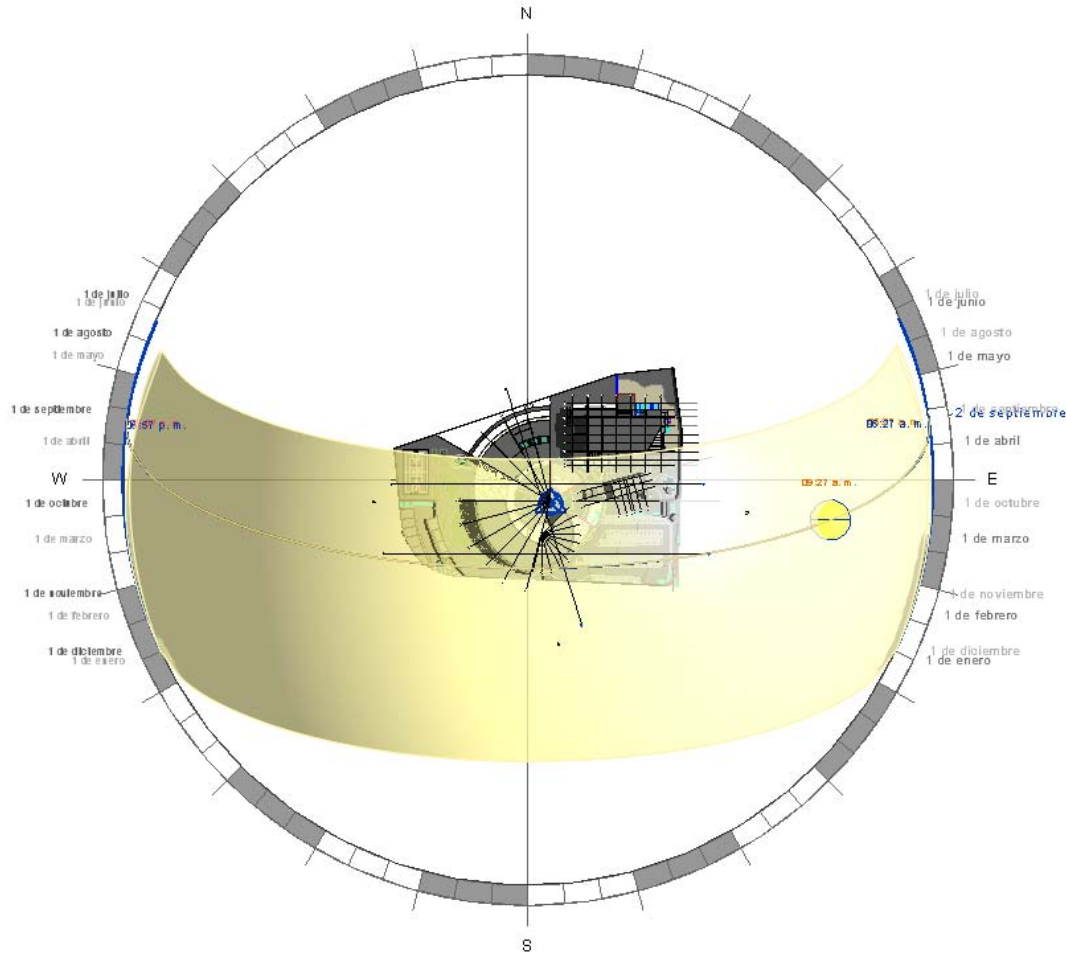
N

1 de julio
1 de junio
1 de agosto
1 de mayo
1 de septiembre
1 de abril
W
1 de octubre
1 de marzo
1 de noviembre
1 de febrero
1 de diciembre
1 de enero

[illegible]:57 p. m.

1 de julio
1 de junio
1 de agosto
1 de mayo
1 de septiembre
2 de septiembre
06:27 a. m.
1 de abril
E
09:27 a. m.
1 de octubre
1 de marzo
1 de noviembre
1 de febrero
1 de diciembre
1 de enero

S